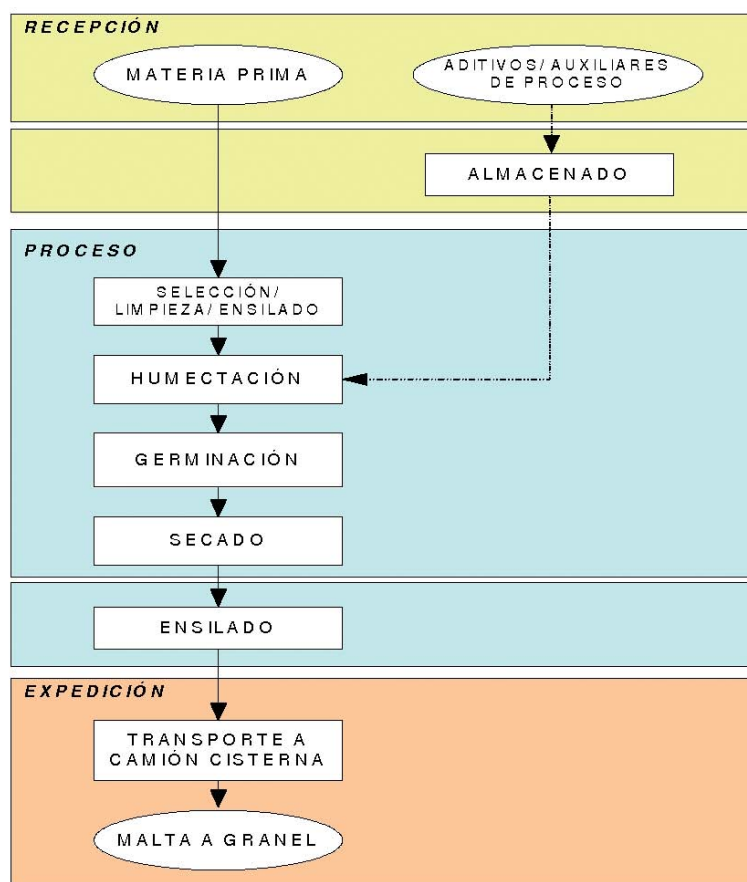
RECEPCIÓN

MATERIA PRIMA

ADITIVOS/ AUXILIARES DE PROCESO

ALMACENADO

PROCESO

SELECCIÓN/ LIMPIEZA/ ENSILADO

HUMECTACIÓN

GERMINACIÓN

SECADO

ENSILADO

EXPEDICIÓN

TRANSPORTE A CAMIÓN CISTERNA

MALTA A GRANEL